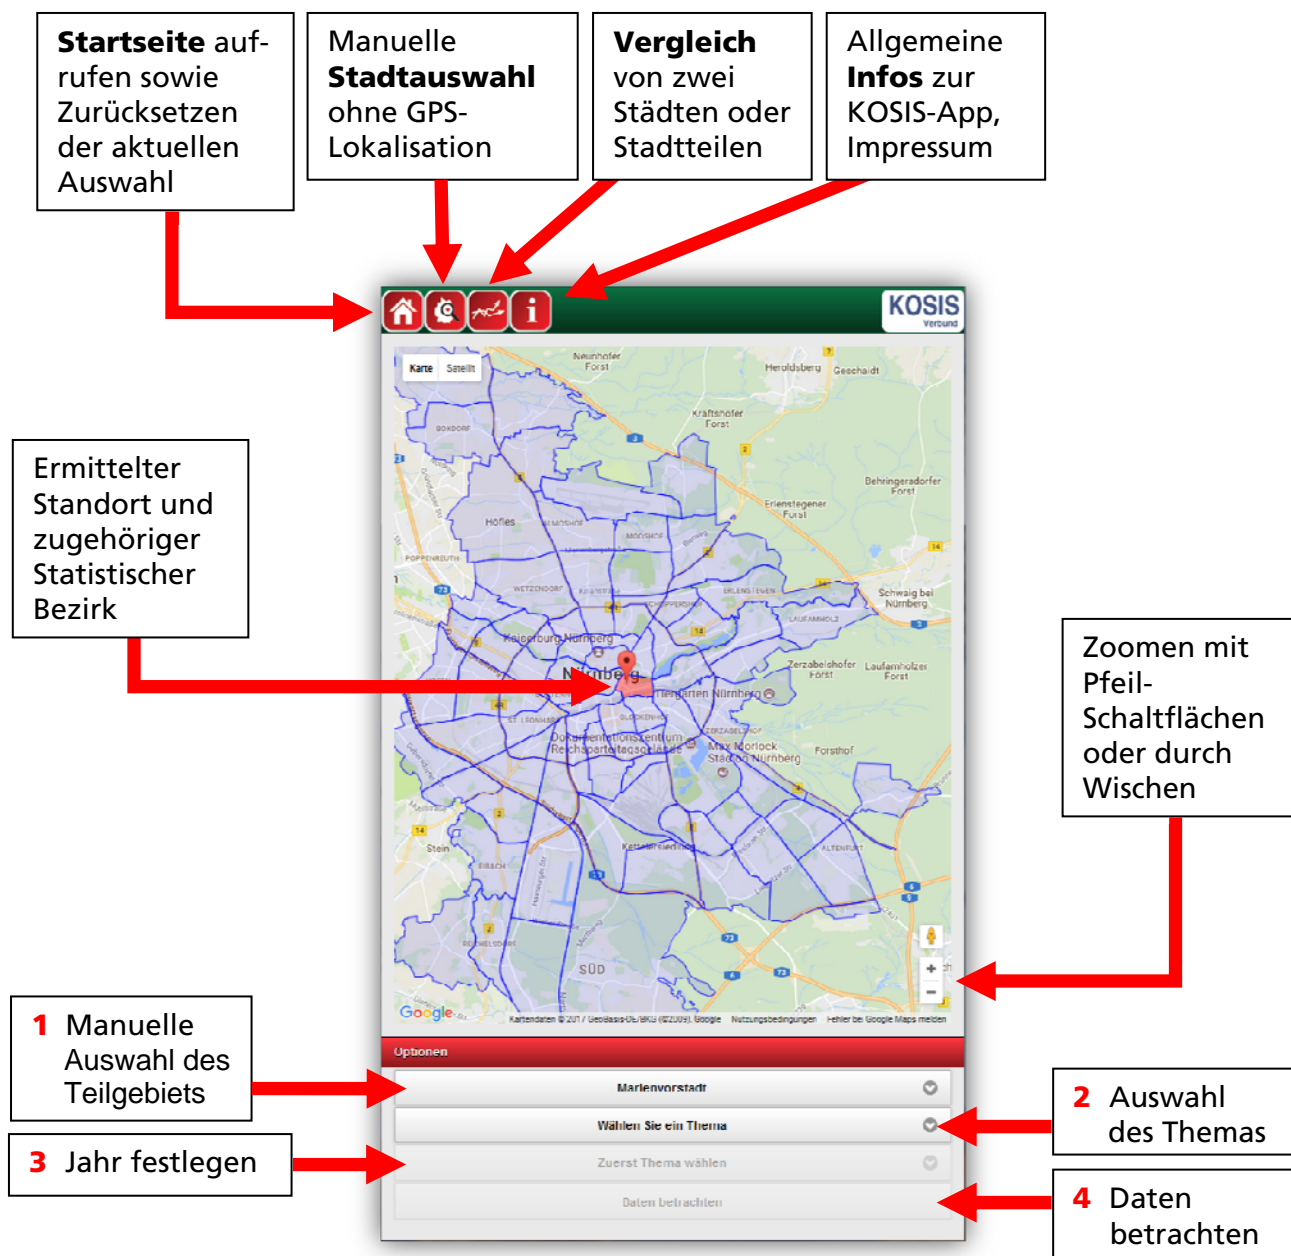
**Startseite** aufrufen sowie Zurücksetzen der aktuellen Auswahl

Manuelle **Stadtauswahl** ohne GPS-Lokalisation

**Vergleich** von zwei Städten oder Stadtteilen

Allgemeine **Infos** zur KOSIS-App, Impressum

KOSIS Verbund

Karte Satellit

Ermittelter Standort und zugehöriger Statistischer Bezirk

Zoomen mit Pfeil-Schaltflächen oder durch Wischen

Nürnberg

Google

Optionen

**1** Manuelle Auswahl des Teilgebiets

Marienvorstadt

**2** Auswahl des Themas

Wählen Sie ein Thema

**3** Jahr festlegen

Zuerst Thema wählen

**4** Daten betrachten

Daten betrachten